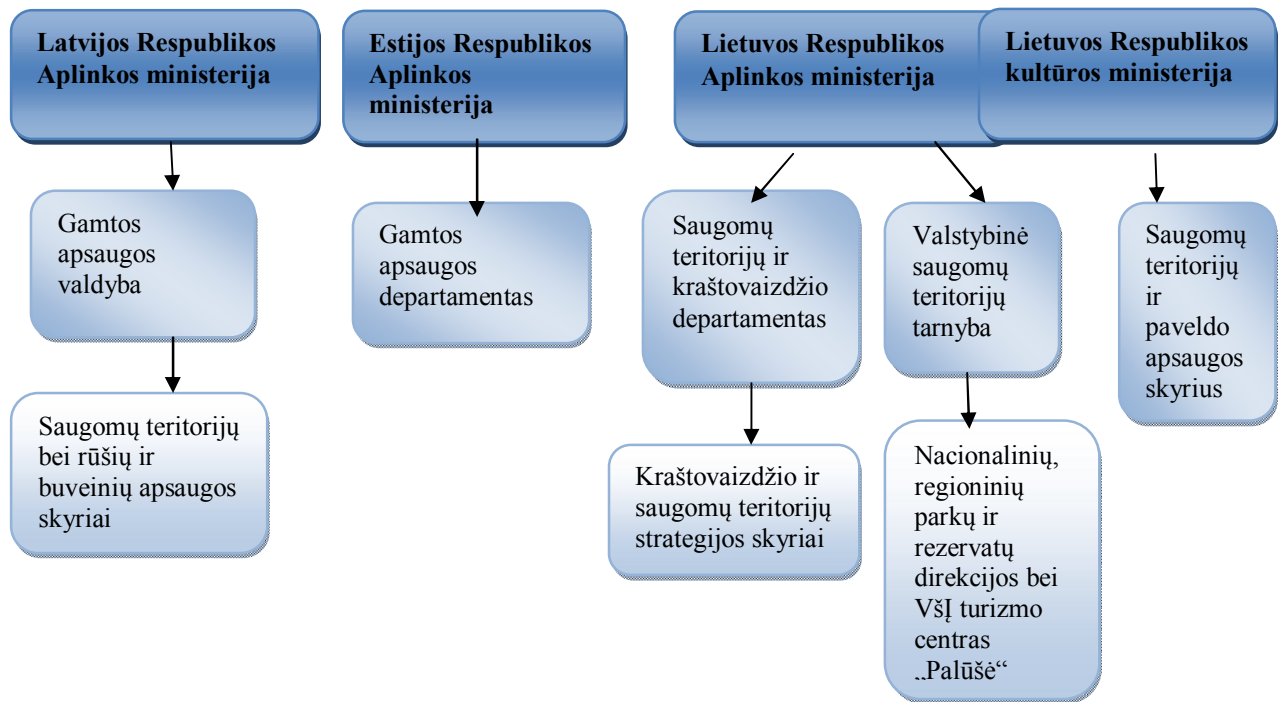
Latvijos Respublikos Aplinkos ministerija

Gamtos apsaugos valdyba

Saugomų teritorijų bei rūšių ir buveinių apsaugos skyriai

Estijos Respublikos Aplinkos ministerija

Gamtos apsaugos departamentas

Lietuvos Respublikos Aplinkos ministerija

Saugomų teritorijų ir kraštovaizdžio departamentas

Kraštovaizdžio ir saugomų teritorijų strategijos skyriai

Valstybinė saugomų teritorijų tarnyba

Nacionalinių, regioninių parkų ir rezervatų direkcijos bei VšĮ turizmo centras „Palūšė“

Lietuvos Respublikos kultūros ministerija

Saugomų teritorijų ir paveldo apsaugos skyrius